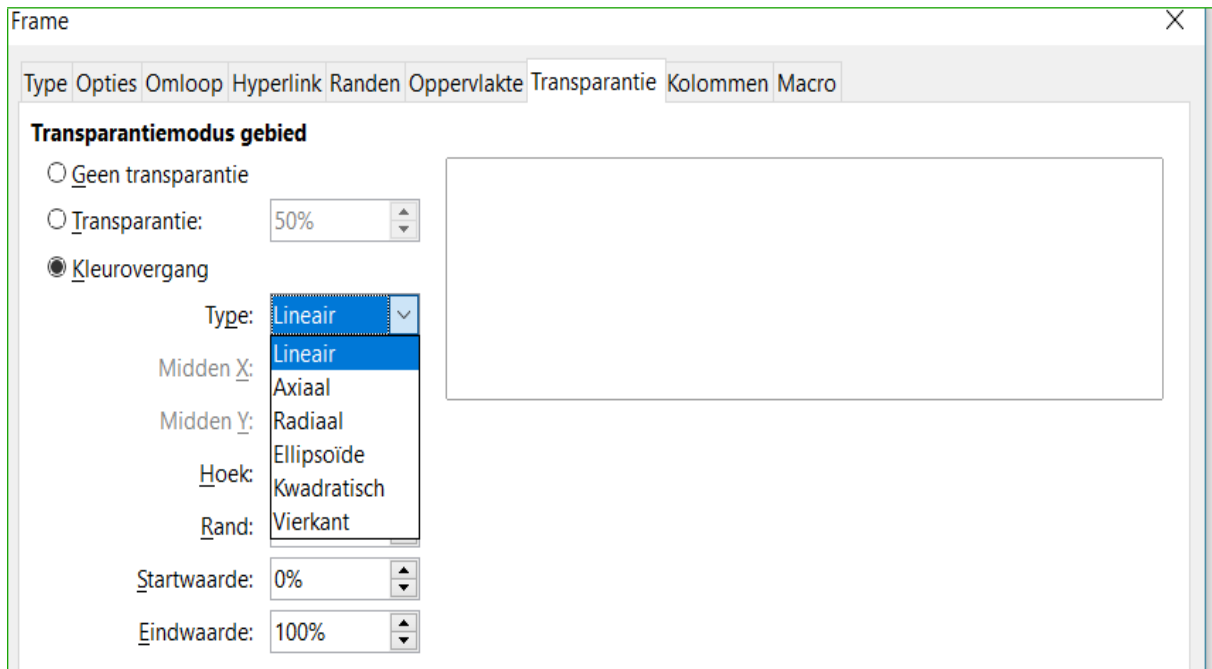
Frame

Type Opties Omloop Hyperlink Randen Oppervlakte Transparantie Kolommen Macro

Transparantiemodus gebied

Geen transparantie

Transparantie: 50%

Kleurovergang

Type: Lineair

Lineair
Axiaal
Radiaal
Ellipsoïde
Kwadratisch
Vierkant

Midden X:

Midden Y:

Hoek:

Rand:

Startwaarde: 0%

Eindwaarde: 100%